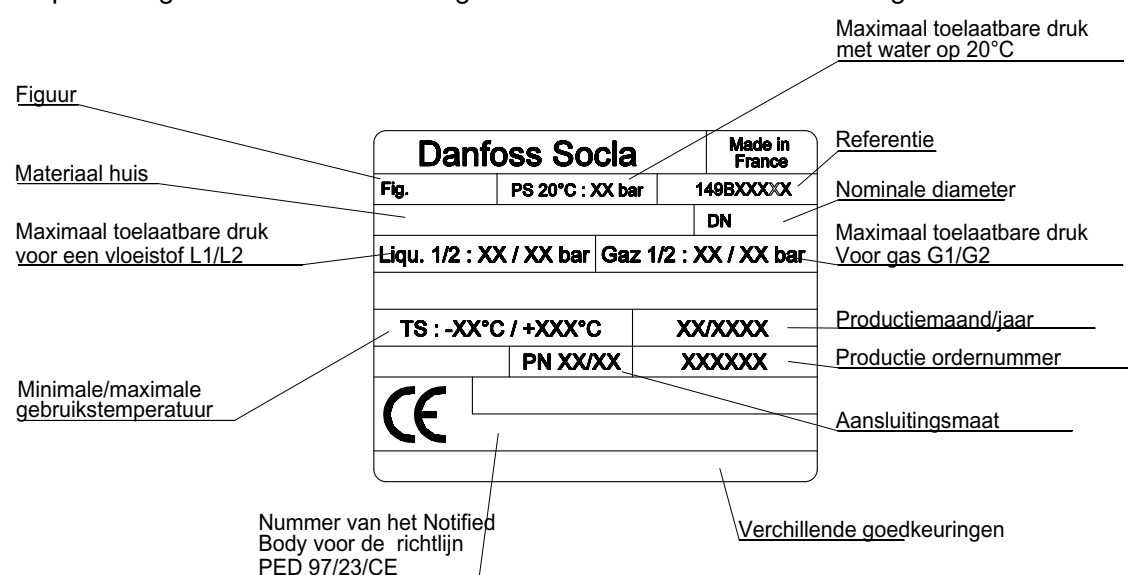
Maximaal toelaatbare druk met water op 20°C

Figuur

Danfoss Socla

Made in France

Referentie

Materiaal huis

Fig.

PS 20°C : XX bar

149BXXXXX

Nominale diameter

DN

Maximaal toelaatbare druk voor een vloeistof L1/L2

Liqu. 1/2 : XX / XX bar

Gaz 1/2 : XX / XX bar

Maximaal toelaatbare druk Voor gas G1/G2

TS : -XX°C / +XXX°C

XX/XXXX

Productiemaand/jaar

PN XX/XX

XXXXXX

Productie ordernummer

Minimale/maximale gebruikstemperatuur

CE

Aansluitingsmaat

Nummer van het Notified Body voor de richtlijn PED 97/23/CE

Verchillende goedkeuringen